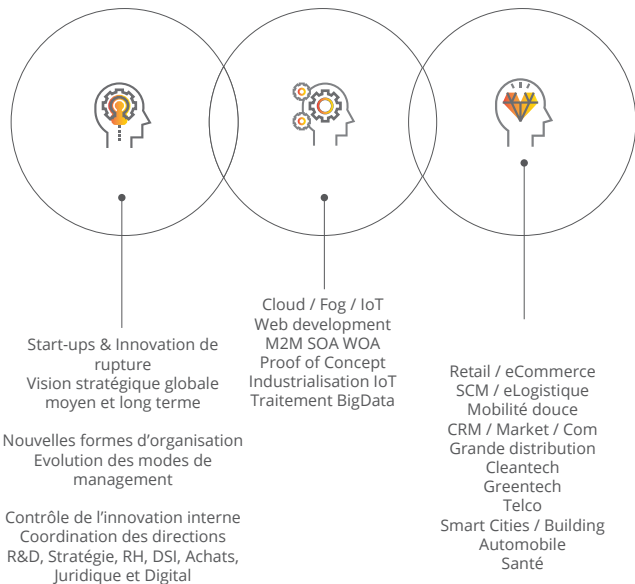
Start-ups & Innovation de rupture
Vision stratégique globale moyen et long terme

Nouvelles formes d'organisation
Evolution des modes de management

Contrôle de l'innovation interne
Coordination des directions
R&D, Stratégie, RH, DSI, Achats, Juridique et Digital

Cloud / Fog / IoT
Web development
M2M SOA WOA
Proof of Concept
Industrialisation IoT
Traitement BigData

Retail / eCommerce
SCM / eLogistique
Mobilité douce
CRM / Market / Com
Grande distribution
Cleantech
Greentech
Telco
Smart Cities / Building
Automobile
Santé